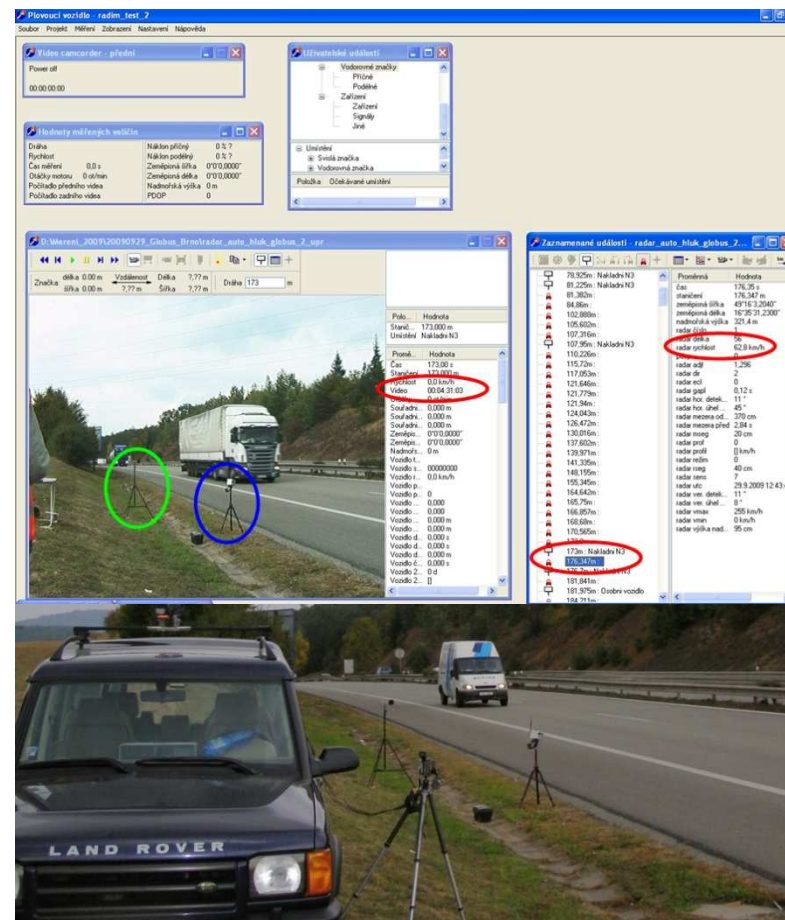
Plovoucí vozidlo - radim_test_2

Soubor Projekt Měření Zobrazení Nastavení Nápověda

Video camcorder - přední

Power off

00:00:00:00

Uživatelské události

Vodorovné značky
Příčné
Podélné
Zařízení
Zařízení
Signály
Jiné

Umístění
Svislá značka
Vodorovná značka

Položka Očekávané umístění

Hodnoty měřených veličin

| | | | |
|---|---|---|---|
| Dráha | | Náklon příčný | 0 % ? |
| Rychlost | | Náklon podélný | 0 % ? |
| Čas měření | 0,0 s | Zeměpisná šířka | 0°0'0,0000" |
| Otáčky motoru | 0 ot/min | Zeměpisná délka | 0°0'0,0000" |
| Počítadlo předního videa | | Nadmořská výška | 0 m |
| Počítadlo zadního videa | | PDOP | 0 |

D:\Mereni_2009\20090929_Globus_Brno\radar_auto_hluk_globus_2_upr

Značka délka 0.00 m šířka 0.00 m Vzdálenost ?,?? m Délka ?,?? m Šířka ?,?? m Dráha 173 m

| Polo... | Hodnota |
|---|---|
| Stanič... | 173,000 m |
| Umístění | Nakladní N3 |

| Promě... | Hodnota |
|---|---|
| Čas | 173,00 s |
| Staničení | 173,000 m |
| Rychlost | 0,0 km/h |
| Video | 00:04:31:03 |
| Souřadni... | 0,000 m |
| Souřadni... | 0,000 m |
| Souřadni... | 0,000 m |
| Zeměpis... | 0°0'0,0000" |
| Zeměpis... | 0°0'0,0000" |
| Nadmoř... | 0 m |
| Vozidlo t... | |
| Vozidlo s... | 00000000 |
| Vozidlo r... | 0,0 km/h |
| Vozidlo p... | |
| Vozidlo p... | 0 |
| Vozidlo ... | 0,000 |
| Vozidlo ... | 0,000 m |
| Vozidlo ... | 0,000 m |
| Vozidlo ... | 0,000 m |
| Vozidlo d... | 0,000 s |
| Vozidlo d... | 0,000 m |
| Vozidlo d... | 0,000 m |
| Vozidlo č... | 0,000 s |
| Vozidlo 2... | 0 d |
| Vozidlo 2... | [] |

Zaznamenané události - radar_auto_hluk_globus_2...

79,925m : Nakladní N3
81,225m : Nakladní N3
81,382m :
84,86m :
102,888m :
105,602m :
107,316m :
107,95m : Nakladní N3
110,226m :
115,72m :
117,053m :
121,646m :
121,779m :
121,94m :
124,043m :
126,472m :
130,016m :
137,602m :
139,971m :
141,335m :
148,155m :
155,345m :
164,642m :
165,75m :
166,857m :
168,68m :
170,565m :
173m : Nakladní N3
176,347m :
181,841m :
181,975m : Osobní vozidlo

| Proměnná | Hodnota |
|---|---|
| čas | 176,35 s |
| staničení | 176,347 m |
| zeměpisná šířka | 49°16'3,2040" |
| zeměpisná délka | 16°35'31,2300" |
| nadmořská výška | 321,4 m |
| radar délka | 56 |
| radar rychlost | 62,8 km/h |
| radar adjf | 1,296 |
| radar dir | 2 |
| radar ecl | 0 |
| radar gapl | 0,12 s |
| radar hor. detek... | 11 ° |
| radar hor. úhel ... | 45 ° |
| radar mezera od... | 370 cm |
| radar mezera před | 2,84 s |
| radar moeg | 20 cm |
| radar prof | 0 |
| radar profil | [] km/h |
| radar režim | 0 |
| radar roeg | 40 cm |
| radar senc | 7 |
| radar utc | 29.9.2009 12:43 |
| radar ver. detek... | 11 ° |
| radar ver. úhel ... | 8 ° |
| radar vmax | 255 km/h |
| radar vmin | 0 km/h |
| radar výška nad... | 95 cm |

LAND ROVER